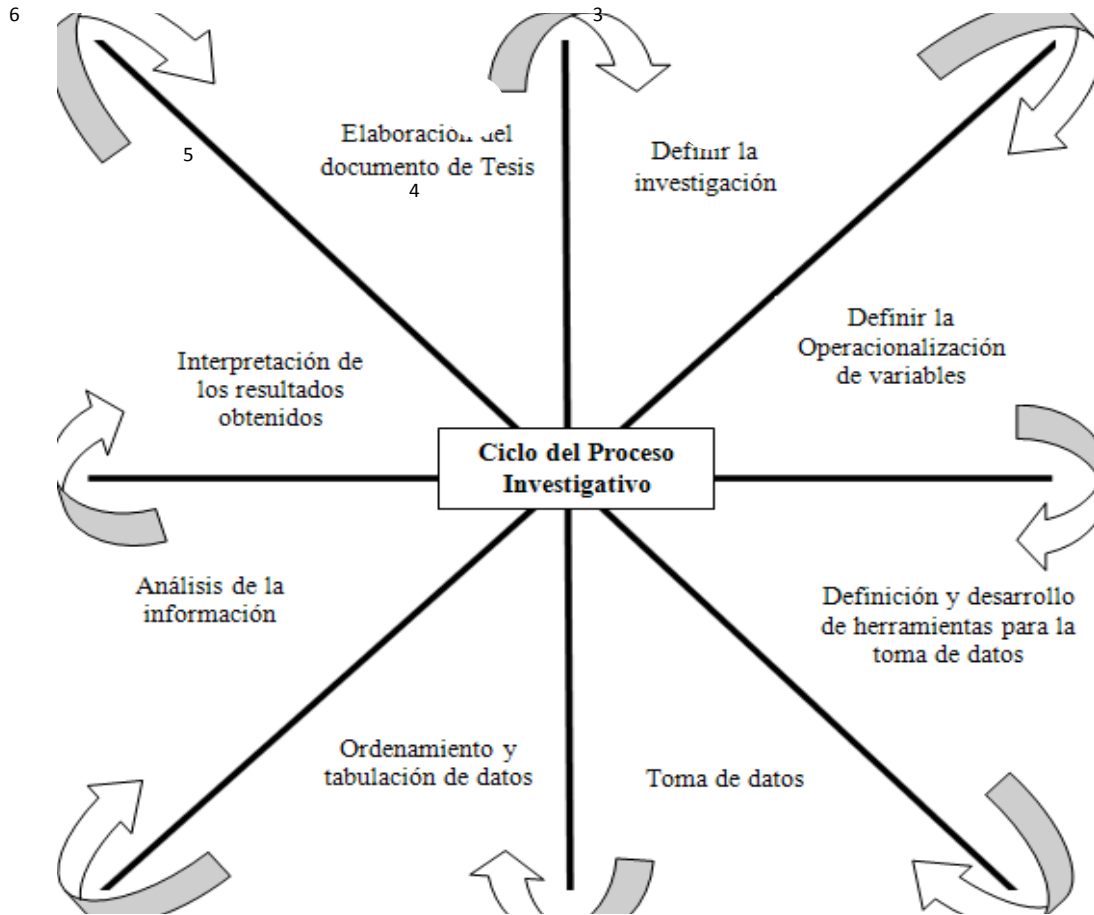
6

3

Elaboración del documento de Tesis

5

4

Definir la investigación

Definir la Operacionalización de variables

Interpretación de los resultados obtenidos

Ciclo del Proceso Investigativo

Análisis de la información

Definición y desarrollo de herramientas para la toma de datos

Ordenamiento y tabulación de datos

Toma de datos